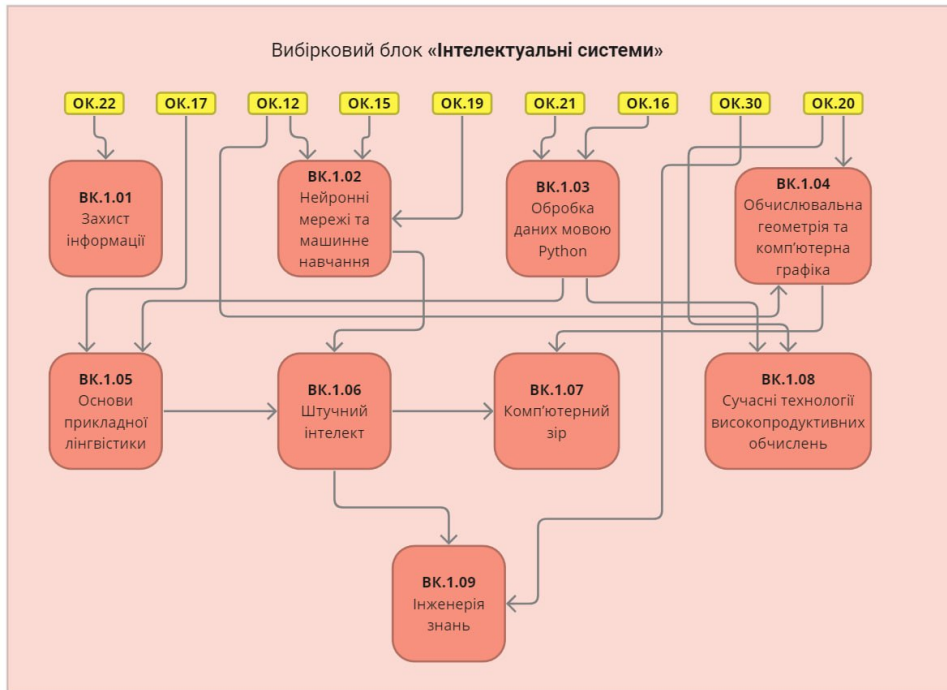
Вибірковий блок «Інтелектуальні системи»

ОК.22
ОК.17
ОК.12
ОК.15
ОК.19
ОК.21
ОК.16
ОК.30
ОК.20

ВК.1.01
Захист інформації

ВК.1.02
Нейронні мережі та машинне навчання

ВК.1.03
Обробка даних мовою Python

ВК.1.04
Обчислювальна геометрія та комп'ютерна графіка

ВК.1.05
Основи прикладної лінгвістики

ВК.1.06
Штучний інтелект

ВК.1.07
Комп'ютерний зір

ВК.1.08
Сучасні технології високопродуктивних обчислень

ВК.1.09
Інженерія знань